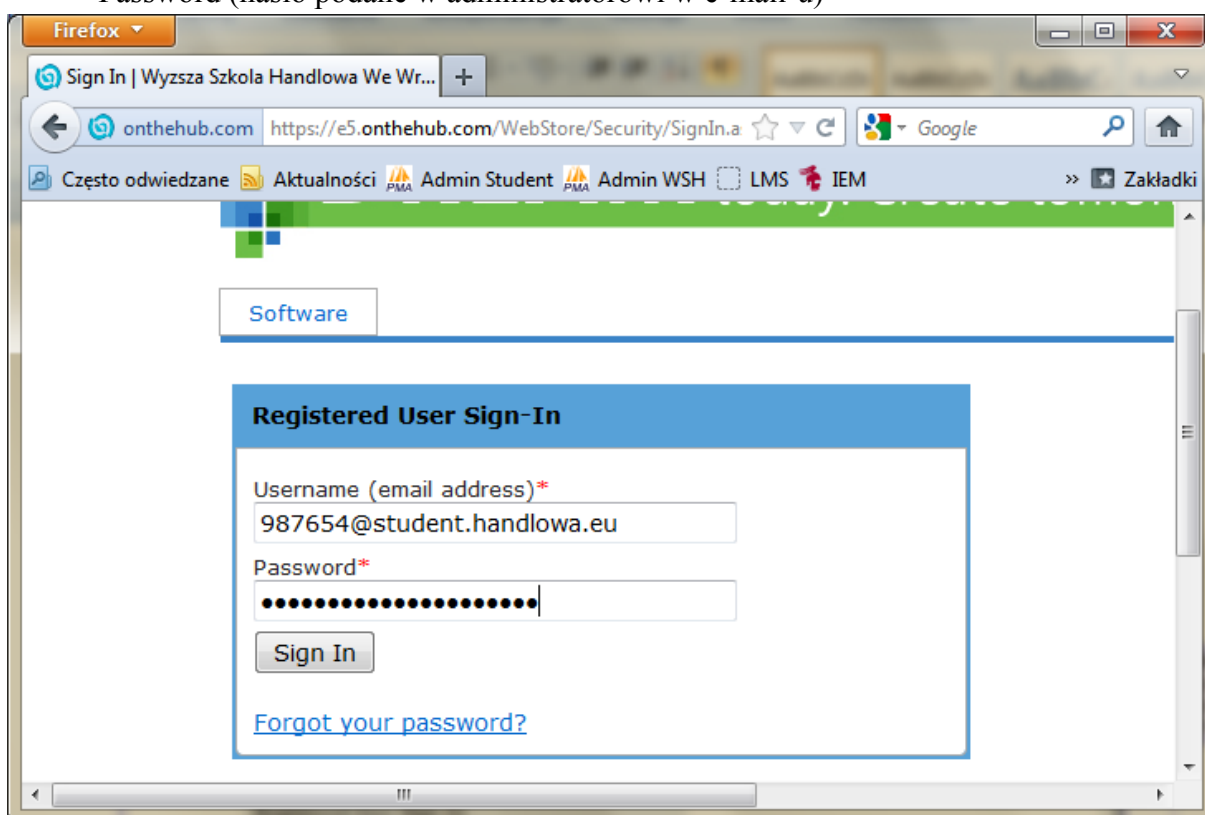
Password (hasło podane w administratorowi w e-mail-u)

Firefox

Sign In | Wyzsza Szkola Handlowa We Wr...

+

onthehub.com https://e5.onthehub.com/WebStore/Security/SignIn.a

Google

Często odwiedzane Aktualności Admin Student Admin WSH LMS IEM

» Zakładki

Software

Registered User Sign-In

Username (email address)*

987654@student.handlowa.eu

Password*

•••••••••••••••••••••

Sign In

Forgot your password?